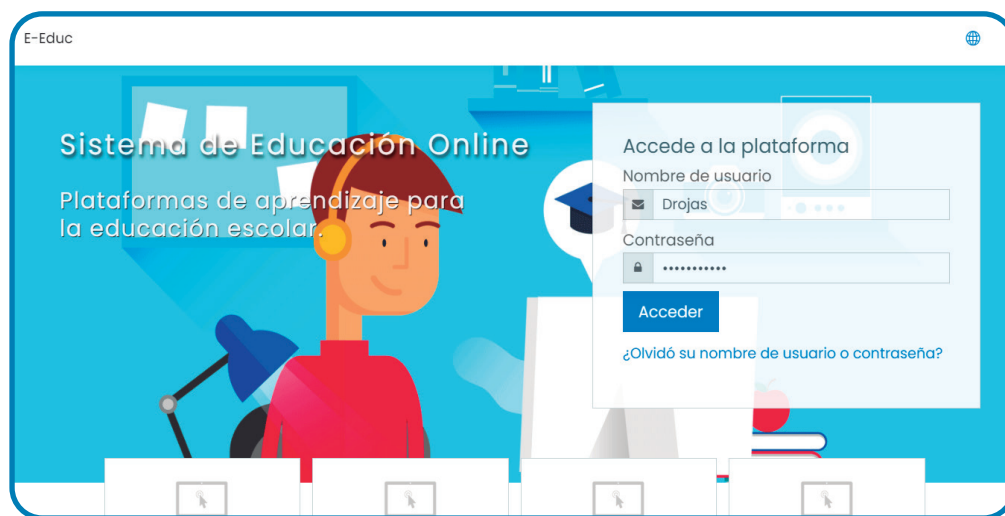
E-Educ

Sistema de Educación Online

Plataformas de aprendizaje para la educación escolar.

Accede a la plataforma

Nombre de usuario

Drojas

Contraseña

•••••••••••

Acceder

¿Olvidó su nombre de usuario o contraseña?